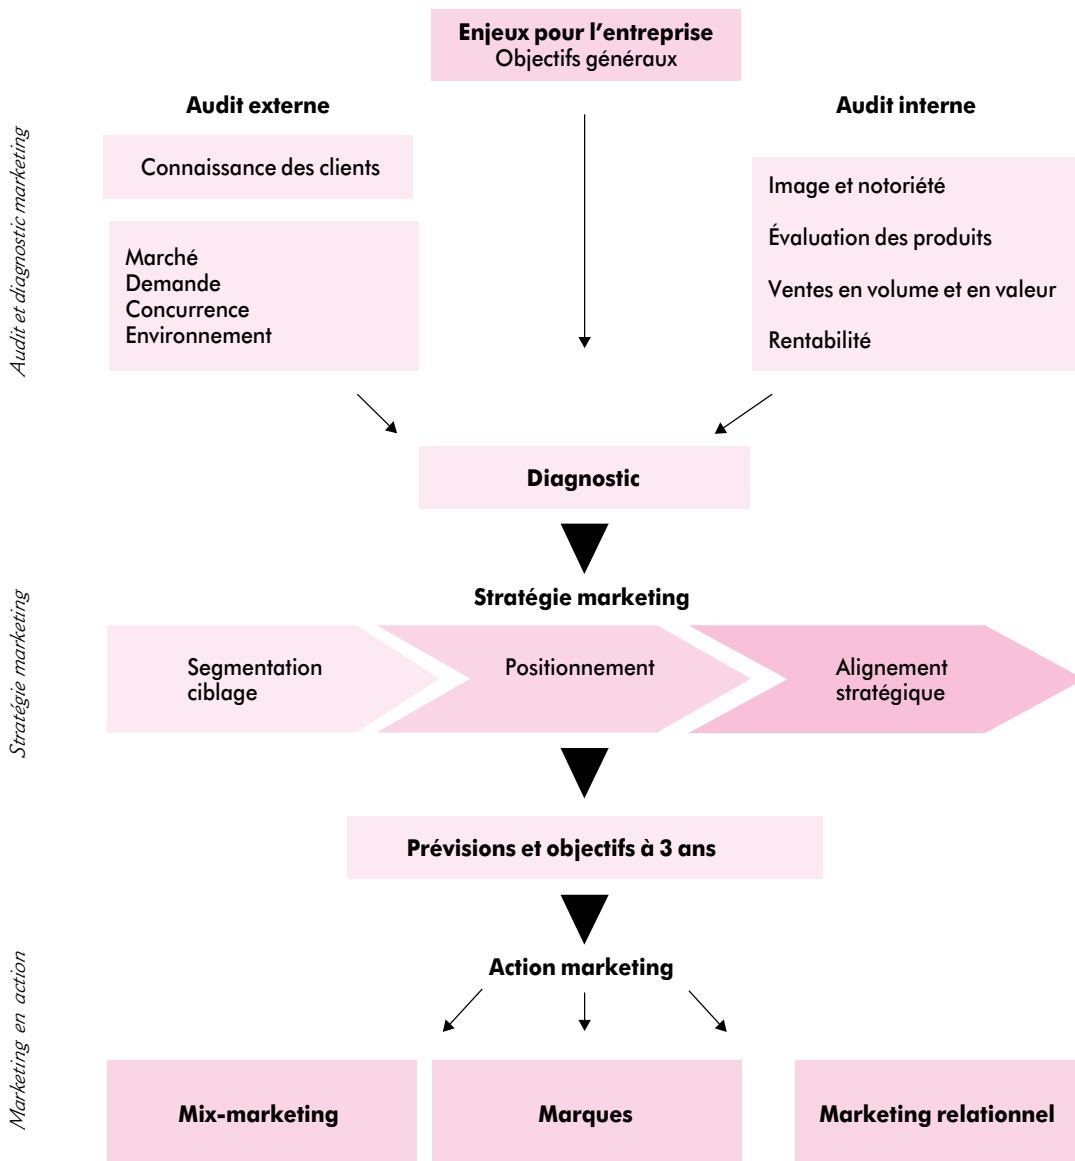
Audit et diagnostic marketing

Enjeux pour l'entreprise
Objectifs généraux

Audit externe

Audit interne

Connaissance des clients

Marché
Demande
Concurrence
Environnement

Image et notoriété

Évaluation des produits

Ventes en volume et en valeur

Rentabilité

Diagnostic

Stratégie marketing

Stratégie marketing

Segmentation
ciblage

Positionnement

Alignement
stratégique

Prévisions et objectifs à 3 ans

Marketing en action

Action marketing

Mix-marketing

Marques

Marketing relationnel